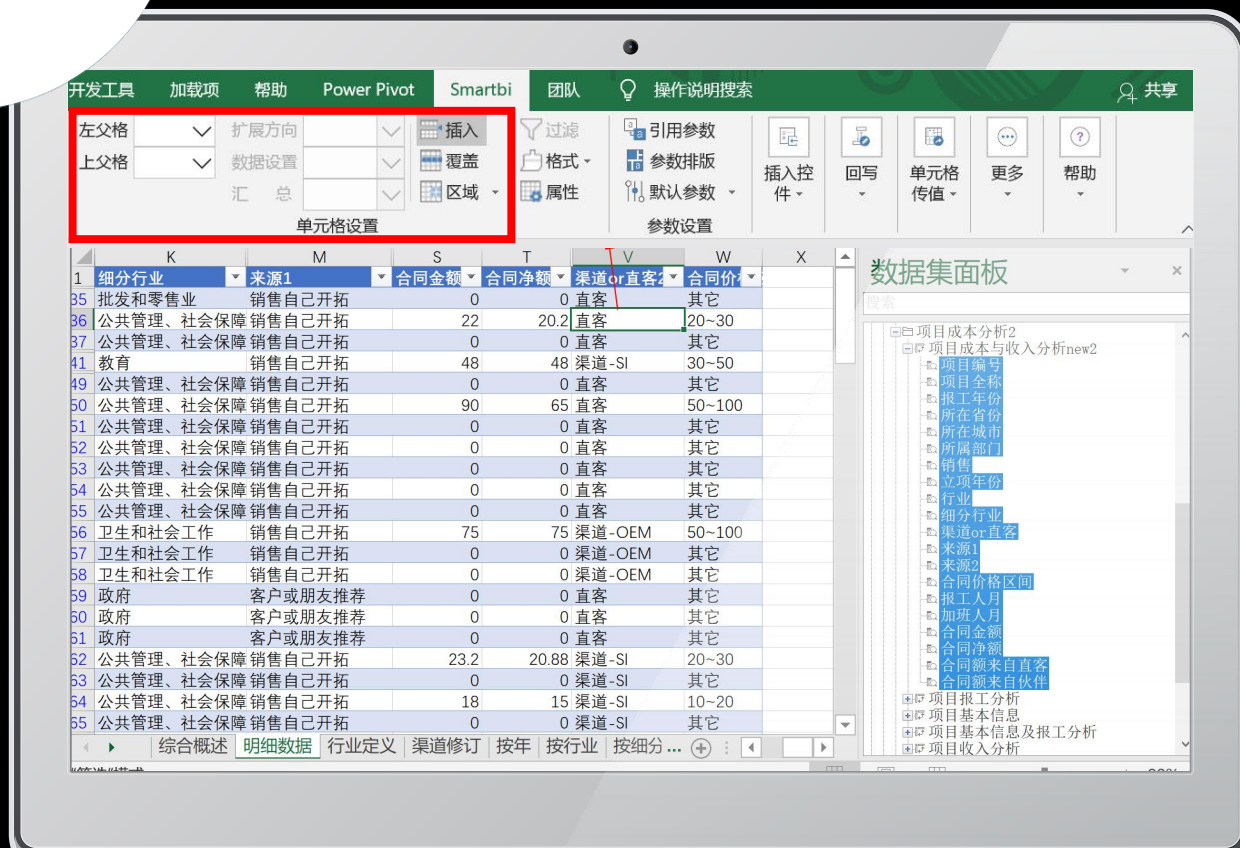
开发工具 加载项 帮助 Power Pivot Smartbi 团队 操作说明搜索 共享

左父格 上父格 扩展方向 数据设置 汇 总 插入 覆盖 区域 单元格设置

过滤 格式 属性

引用参数 参数排版 默认参数 参数设置

插入控件 回写 单元格传值 更多 帮助

| | K | M | S | T | V | W | X |
|---|---|---|---|---|---|---|---|
| 1 | 细分行业 | 来源1 | 合同金额 | 合同净额 | 渠道or直客2 | 合同价格 | |
| 35 | 批发和零售业 | 销售自己开拓 | 0 | 0 | 直客 | 其它 | |
| 36 | 公共管理、社会保障 | 销售自己开拓 | 22 | 20.2 | 直客 | 20~30 | |
| 37 | 公共管理、社会保障 | 销售自己开拓 | 0 | 0 | 直客 | 其它 | |
| 41 | 教育 | 销售自己开拓 | 48 | 48 | 渠道-SI | 30~50 | |
| 49 | 公共管理、社会保障 | 销售自己开拓 | 0 | 0 | 直客 | 其它 | |
| 50 | 公共管理、社会保障 | 销售自己开拓 | 90 | 65 | 直客 | 50~100 | |
| 51 | 公共管理、社会保障 | 销售自己开拓 | 0 | 0 | 直客 | 其它 | |
| 52 | 公共管理、社会保障 | 销售自己开拓 | 0 | 0 | 直客 | 其它 | |
| 53 | 公共管理、社会保障 | 销售自己开拓 | 0 | 0 | 直客 | 其它 | |
| 54 | 公共管理、社会保障 | 销售自己开拓 | 0 | 0 | 直客 | 其它 | |
| 55 | 公共管理、社会保障 | 销售自己开拓 | 0 | 0 | 直客 | 其它 | |
| 56 | 卫生和社会工作 | 销售自己开拓 | 75 | 75 | 渠道-OEM | 50~100 | |
| 57 | 卫生和社会工作 | 销售自己开拓 | 0 | 0 | 渠道-OEM | 其它 | |
| 58 | 卫生和社会工作 | 销售自己开拓 | 0 | 0 | 渠道-OEM | 其它 | |
| 59 | 政府 | 客户或朋友推荐 | 0 | 0 | 直客 | 其它 | |
| 60 | 政府 | 客户或朋友推荐 | 0 | 0 | 直客 | 其它 | |
| 61 | 政府 | 客户或朋友推荐 | 0 | 0 | 直客 | 其它 | |
| 62 | 公共管理、社会保障 | 销售自己开拓 | 23.2 | 20.88 | 渠道-SI | 20~30 | |
| 63 | 公共管理、社会保障 | 销售自己开拓 | 0 | 0 | 渠道-SI | 其它 | |
| 64 | 公共管理、社会保障 | 销售自己开拓 | 18 | 15 | 渠道-SI | 10~20 | |
| 65 | 公共管理、社会保障 | 销售自己开拓 | 0 | 0 | 渠道-SI | 其它 | |

综合概述 明细数据 行业定义 渠道修订 按年 按行业 按细分 ...

数据集面板
搜索
项目成本分析2
项目成本与收入分析new2
项目编号
项目全称
报工年份
所在省份
所在城市
所属部门
销售
立项年份
行业
细分行业
渠道or直客
来源1
来源2
合同价格区间
报工人月
加班人月
合同金额
合同净额
合同额来自直客
合同额来自伙伴
项目报工分析
项目基本信息
项目基本信息及报工分析
项目收入分析